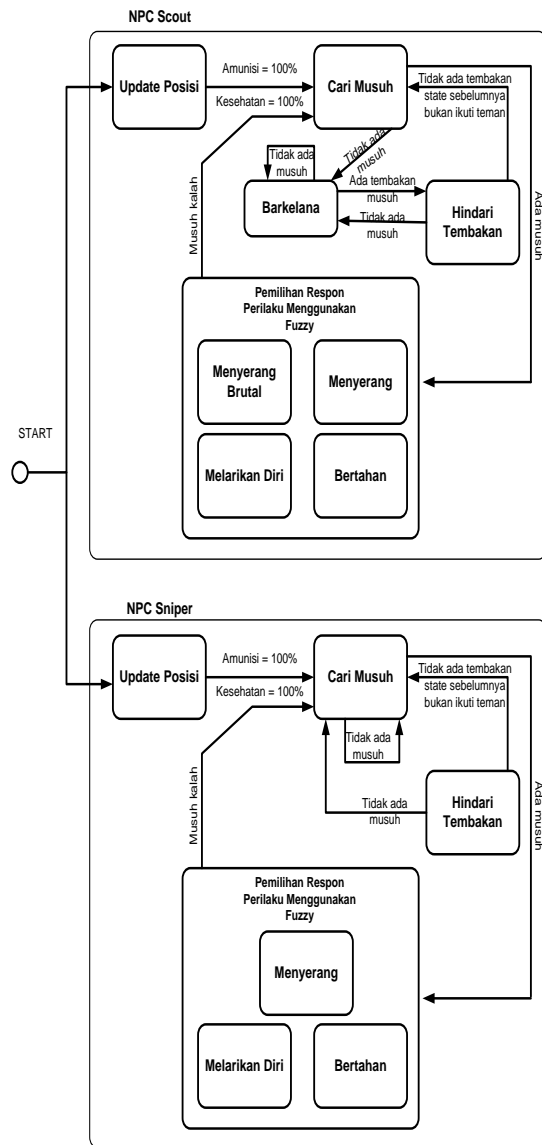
NPC Scout

Update Posisi

Amunisi = 100%

Kesehatan = 100%

Cari Musuh

Tidak ada tembakan state sebelumnya bukan ikuti teman

Tidak ada musuh

Tidak ada musuh

Barkelana

Ada tembakan musuh

Tidak ada musuh

Hindari Tembakan

Ada musuh

Musuh kalah

Pemilihan Respon Perilaku Menggunakan Fuzzy

Menyerang Brutal

Menyerang

Melarikan Diri

Bertahan

START

NPC Sniper

Update Posisi

Amunisi = 100%

Kesehatan = 100%

Cari Musuh

Tidak ada tembakan state sebelumnya bukan ikuti teman

Tidak ada musuh

Tidak ada musuh

Hindari Tembakan

Ada musuh

Musuh kalah

Pemilihan Respon Perilaku Menggunakan Fuzzy

Menyerang

Melarikan Diri

Bertahan